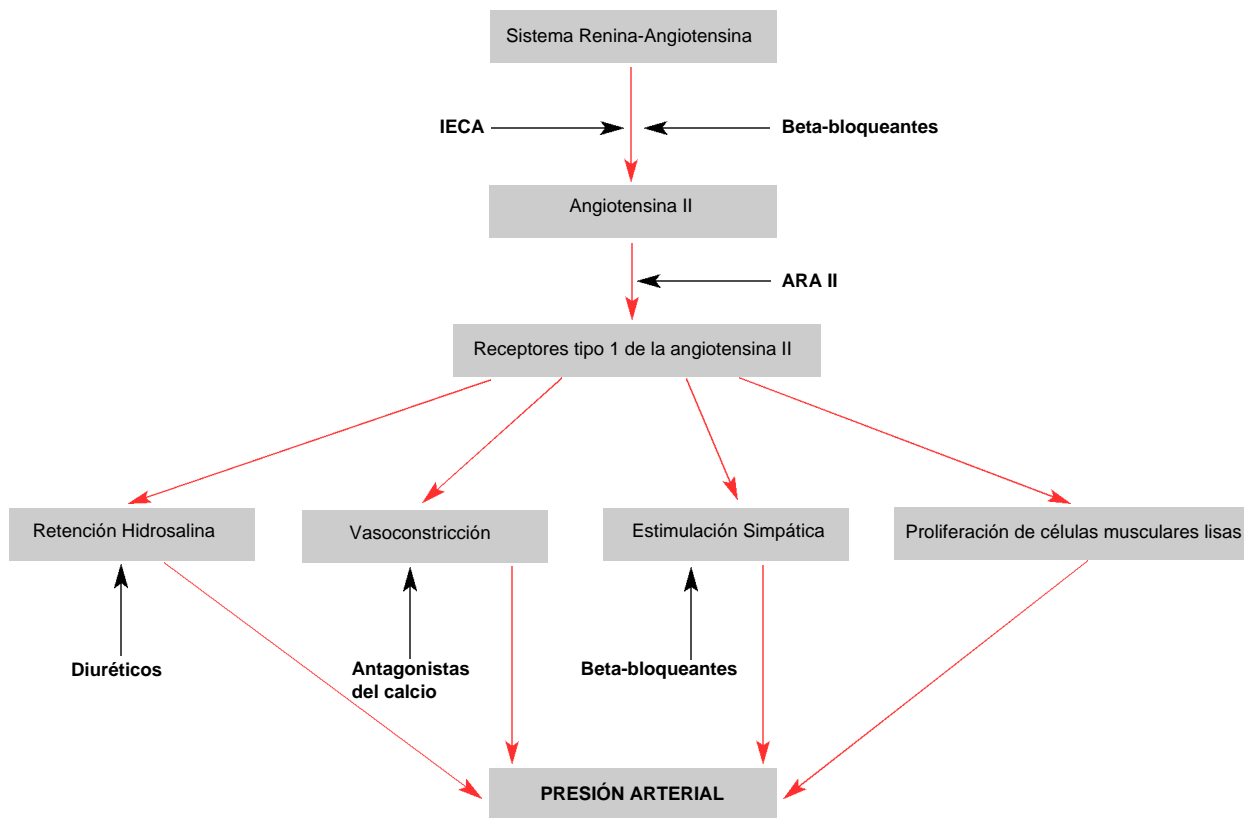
Sistema Renina-Angiotensina

IECA

Beta-bloqueantes

Angiotensina II

ARA II

Receptores tipo 1 de la angiotensina II

Retención Hidrosalina

Vasoconstricción

Estimulación Simpática

Proliferación de células musculares lisas

Diuréticos

Antagonistas del calcio

Beta-bloqueantes

PRESIÓN ARTERIAL